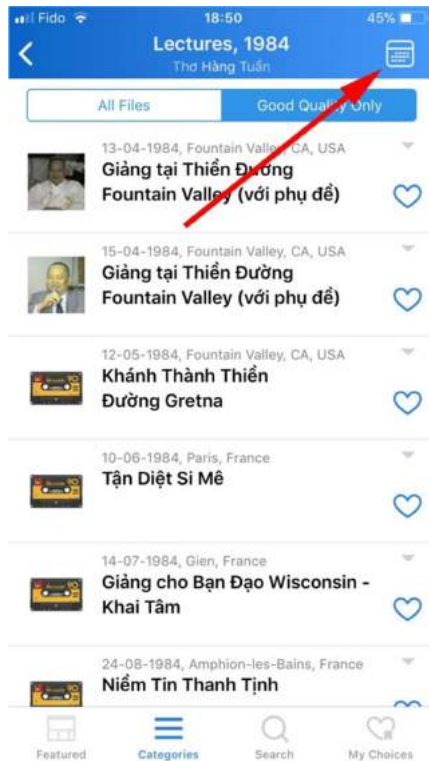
Fido 18:50 45%

Lectures, 1984
Thơ Hàng Tuần

All Files | Good Quality Only

13-04-1984, Fountain Valley, CA, USA
Giảng tại Thiền Đường Fountain Valley (với phụ đề)

15-04-1984, Fountain Valley, CA, USA
Giảng tại Thiền Đường Fountain Valley (với phụ đề)

12-05-1984, Fountain Valley, CA, USA
Khánh Thành Thiền Đường Gretna

10-06-1984, Paris, France
Tận Diệt Si Mê

14-07-1984, Gien, France
Giảng cho Bạn Đạo Wisconsin - Khai Tâm

24-08-1984, Amphion-les-Bains, France
Niềm Tin Thanh Tịnh

Featured | Categories | Search | My Choices